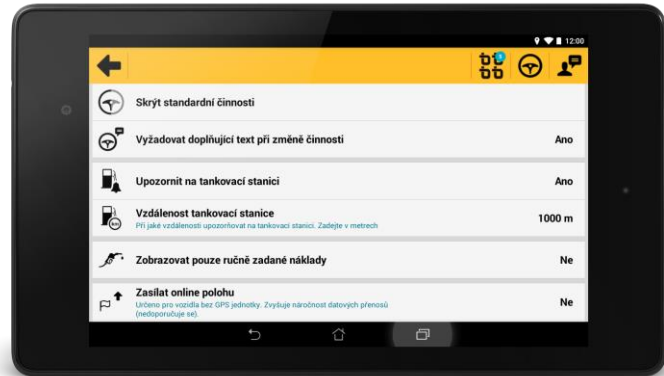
12:00

Skrýt standardní činnosti

Vyžadovat doplňující text při změně činnosti

Ano

Upozornit na tankovací stanici

Ano

Vzdálenost tankovací stanice

Při jaké vzdálenosti upozorňovat na tankovací stanici. Zadejte v metrech

1000 m

Zobrazovat pouze ručně zadané náklady

Ne

Zasílat online polohu

Určeno pro vozidla bez GPS jednotky. Zvyšuje náročnost datových přenosů (nedoporučuje se).

Ne